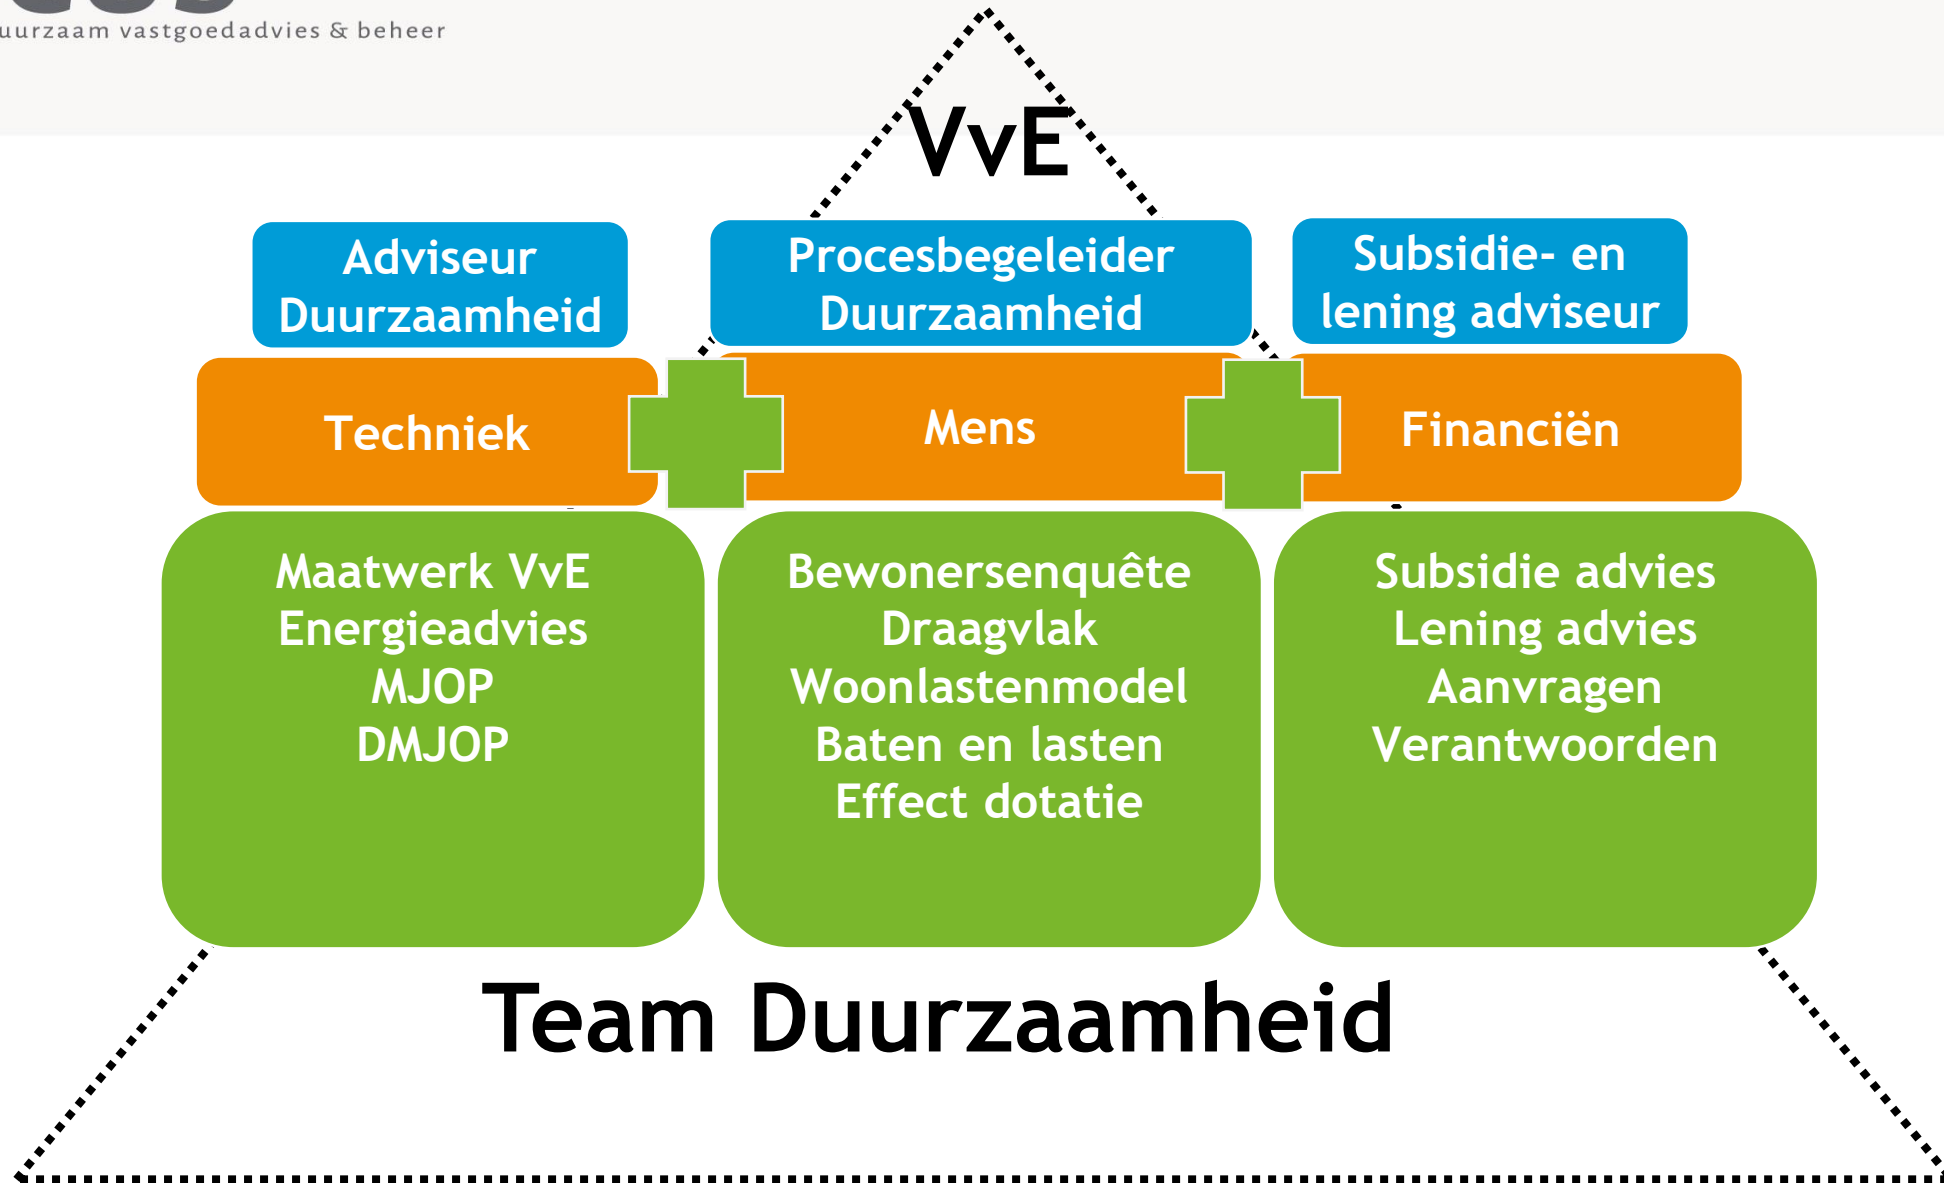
uurzaam vastgoedadvies & beheer

VvE

Adviseur Duurzaamheid

Procesbegeleider Duurzaamheid

Subsidie- en lening adviseur

Techniek

Mens

Financiën

Maatwerk VvE
Energieadvies
MJOP
DMJOP

Bewonersenquête
Draagvlak
Woonlastenmodel
Baten en lasten
Effect dotatie

Subsidie advies
Lening advies
Aanvragen
Verantwoorden

Team Duurzaamheid